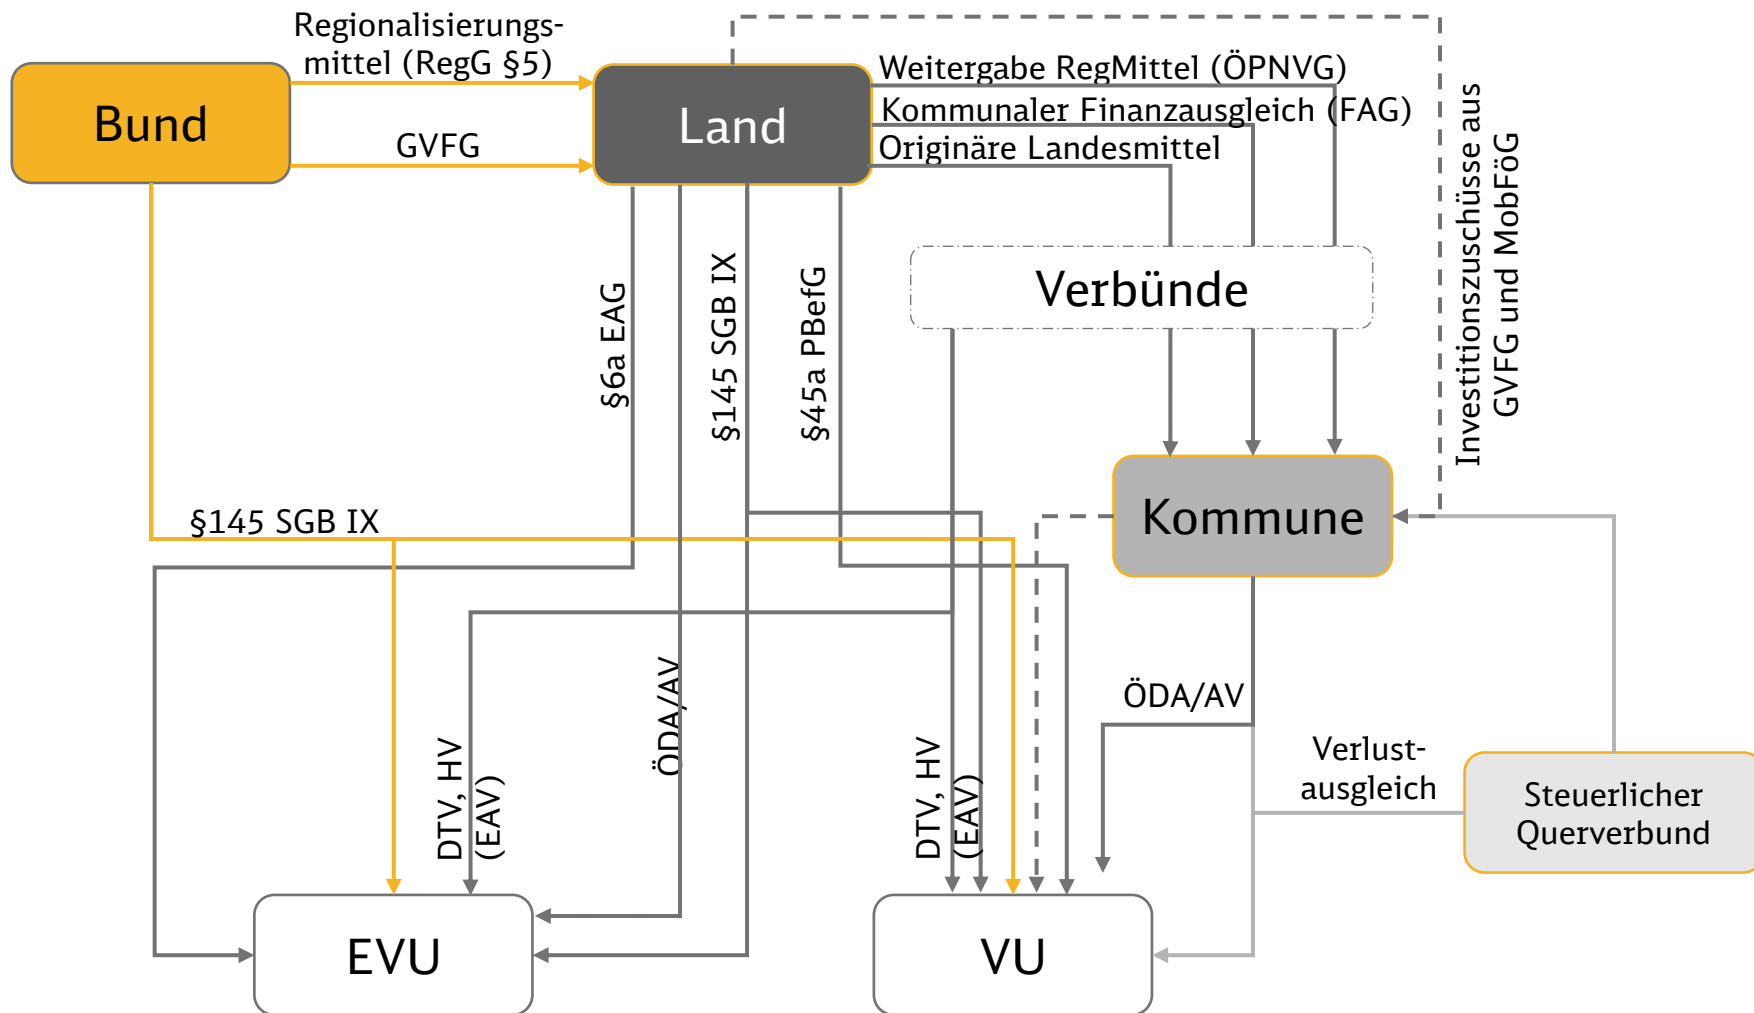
Regionalisierungsmittel (RegG §5)

Bund

GVFG

Land

Weitergabe RegMittel (ÖPNVG)

Kommunaler Finanzausgleich (FAG)

Originäre Landesmittel

Investitionszuschüsse aus GVFG und MobFöG

§6a EAG

§145 SGB IX

§45a PBefG

Verbünde

Kommune

§145 SGB IX

ÖDA/AV

Verlustausgleich

Steuerlicher Querverbund

DTV, HV (EAV)

ÖDA/AV

DTV, HV (EAV)

EVU

VU